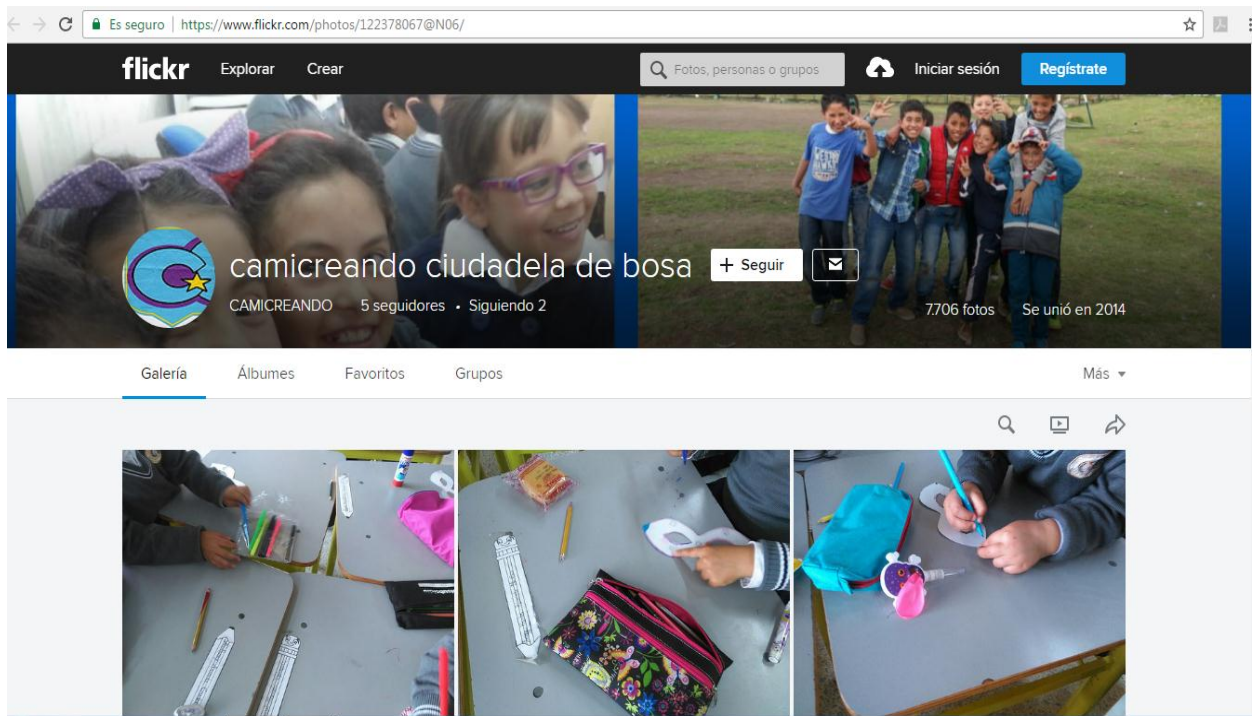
Es seguro | https://www.flickr.com/photos/122378067@N06/

flickr Explorar Crear Fotos, personas o grupos Iniciar sesión Regístrate

camicreando ciudadela de bosa + Seguir

CAMICREANDO 5 seguidores • Siguiendo 2

7.706 fotos Se unió en 2014

Galería Álbumes Favoritos Grupos Más